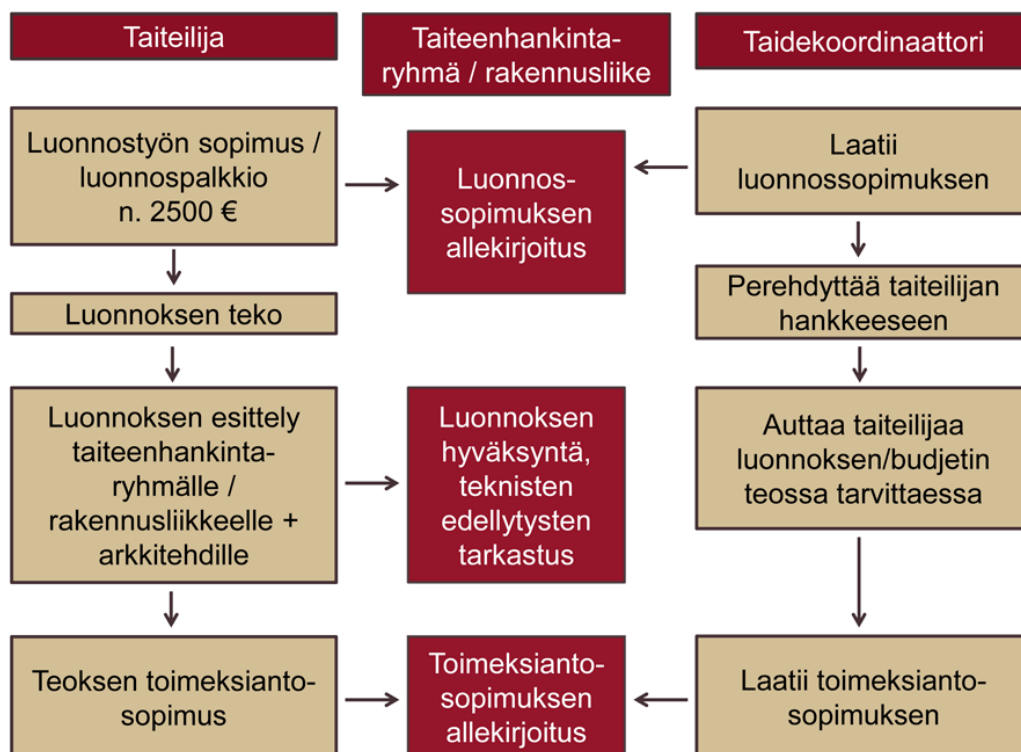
Taiteilija

Taiteenhankintaryhmä / rakennusliike

Taidekoordinaattori

Luonnostyön sopimus / luonnospalkkio n. 2500 €

Luonnossopimuksen allekirjoitus

Laatii luonnossopimuksen

Luonnoksen teko

Perehdyttää taiteilijan hankkeeseen

Luonnoksen esittely taiteenhankintaryhmälle / rakennusliikkeelle + arkkitehdille

Luonnoksen hyväksyntä, teknisten edellytysten tarkastus

Auttaa taiteilijaa luonnoksen/budjetin teossa tarvittaessa

Teoksen toimeksiantosopimus

Toimeksiantosopimuksen allekirjoitus

Laatii toimeksiantosopimuksen